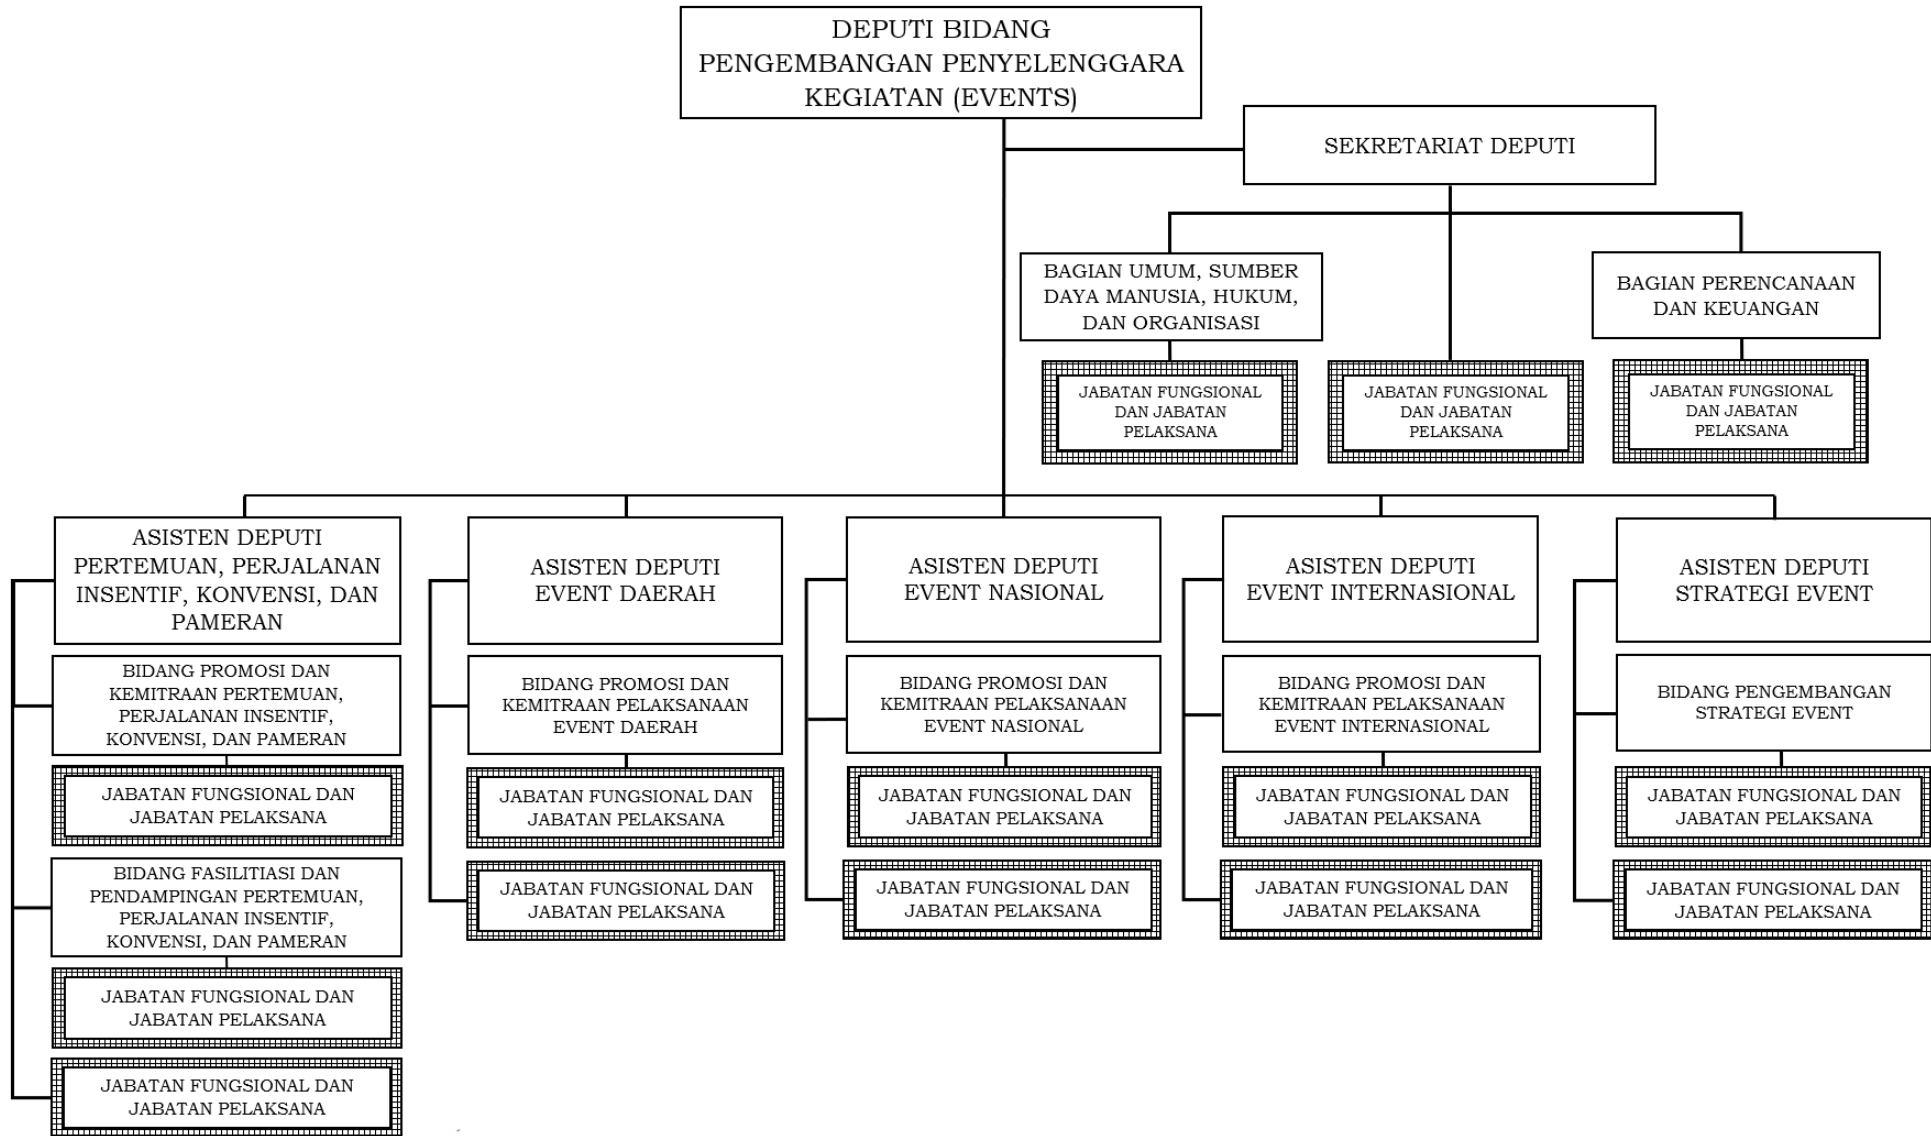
DEPUTI BIDANG PENGEMBANGAN PENYELENGGARA KEGIATAN (EVENTS)

SEKRETARIAT DEPUTI

BAGIAN UMUM, SUMBER DAYA MANUSIA, HUKUM, DAN ORGANISASI

JABATAN FUNGSIONAL DAN JABATAN PELAKSANA

JABATAN FUNGSIONAL DAN JABATAN PELAKSANA

BAGIAN PERENCANAAN DAN KEUANGAN

JABATAN FUNGSIONAL DAN JABATAN PELAKSANA

ASISTEN DEPUTI PERTEMUAN, PERJALANAN INSENTIF, KONVENSI, DAN PAMERAN

BIDANG PROMOSI DAN KEMITRAAN PERTEMUAN, PERJALANAN INSENTIF, KONVENSI, DAN PAMERAN

JABATAN FUNGSIONAL DAN JABATAN PELAKSANA

BIDANG FASILITIASI DAN PENDAMPINGAN PERTEMUAN, PERJALANAN INSENTIF, KONVENSI, DAN PAMERAN

JABATAN FUNGSIONAL DAN JABATAN PELAKSANA

JABATAN FUNGSIONAL DAN JABATAN PELAKSANA

ASISTEN DEPUTI EVENT DAERAH

BIDANG PROMOSI DAN KEMITRAAN PELAKSANAAN EVENT DAERAH

JABATAN FUNGSIONAL DAN JABATAN PELAKSANA

JABATAN FUNGSIONAL DAN JABATAN PELAKSANA

ASISTEN DEPUTI EVENT NASIONAL

BIDANG PROMOSI DAN KEMITRAAN PELAKSANAAN EVENT NASIONAL

JABATAN FUNGSIONAL DAN JABATAN PELAKSANA

JABATAN FUNGSIONAL DAN JABATAN PELAKSANA

ASISTEN DEPUTI EVENT INTERNASIONAL

BIDANG PROMOSI DAN KEMITRAAN PELAKSANAAN EVENT INTERNASIONAL

JABATAN FUNGSIONAL DAN JABATAN PELAKSANA

JABATAN FUNGSIONAL DAN JABATAN PELAKSANA

ASISTEN DEPUTI STRATEGI EVENT

BIDANG PENGEMBANGAN STRATEGI EVENT

JABATAN FUNGSIONAL DAN JABATAN PELAKSANA

JABATAN FUNGSIONAL DAN JABATAN PELAKSANA